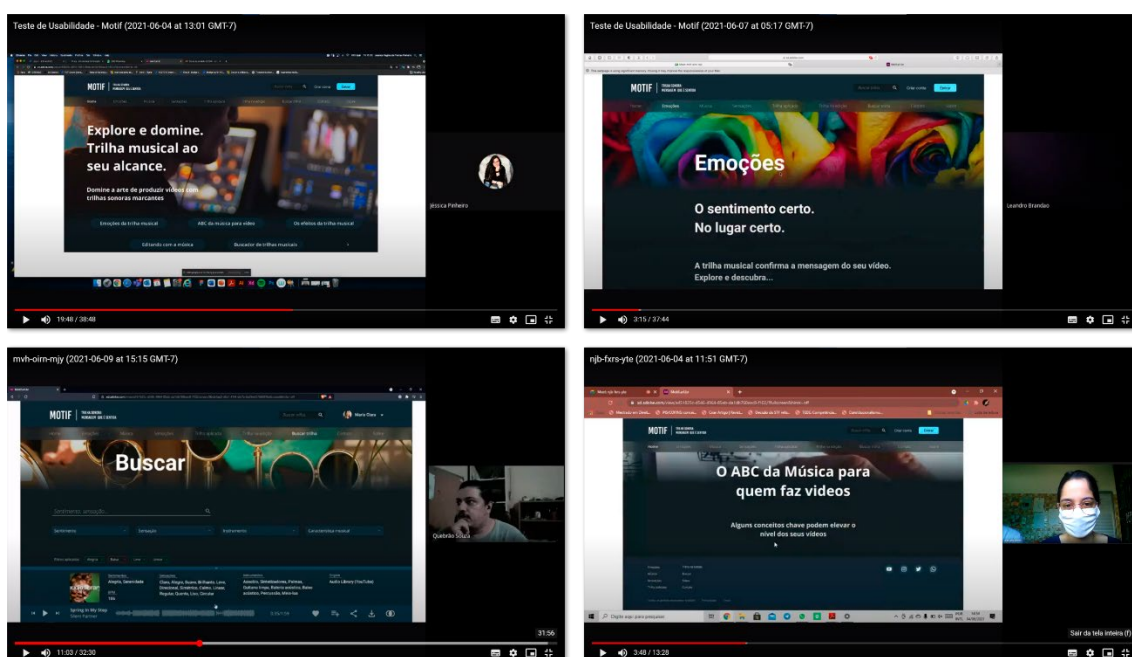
Teste de Usabilidade - Motif (2021-06-04 at 13:01 GMT-7)

MOTIF

Explore e domine. Trilha musical ao seu alcance.

Domine a arte de produzir vídeos com trilhas sonoras marcantes

Emoções da trilha musical

ABC da Música para vídeo

Os efeitos da trilha musical

Editando com a música

Buscador de trilhas musicais

Jéssica Pinheiro

19:48 / 38:48

Teste de Usabilidade - Motif (2021-06-07 at 05:17 GMT-7)

MOTIF

Emoções

O sentimento certo. No lugar certo.

A trilha musical confirma a mensagem do seu vídeo. Explore e descubra...

Leandro Brandao

3:15 / 37:44

mvh-oirn-mjy (2021-06-09 at 15:15 GMT-7)

MOTIF

Buscar

Sentimento, emoção...

Sentimento

Sensação

Instrumento

Característica musical

Spring In My Step

Quebrais Souza

31:56

11:03 / 32:30

njb-fxrs-yte (2021-06-04 at 11:51 GMT-7)

MOTIF

O ABC da Música para quem faz videos

Alguns conceitos chave podem elevar o nível dos seus vídeos

Digite aqui para pesquisar

Sair da tela inteira (f)

3:48 / 13:28